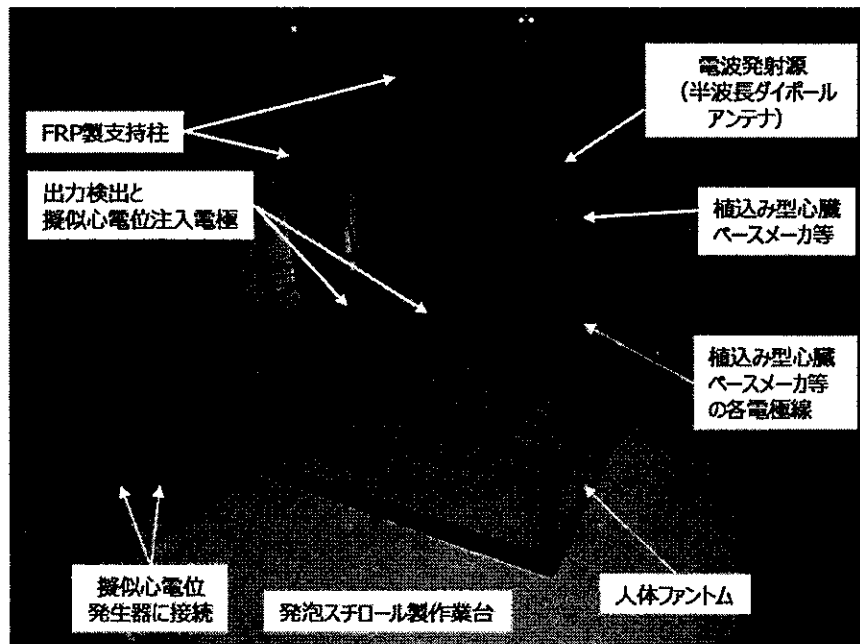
電波発射源
(半波長ダイポール
アンテナ)

FRP製支持柱

出力検出と
擬似心電位注入電極

植込み型心臓
ペースメーカ等

植込み型心臓
ペースメーカ等
の各電極線

擬似心電位
発生器に接続

発泡スチロール製作業台

人体ファントム